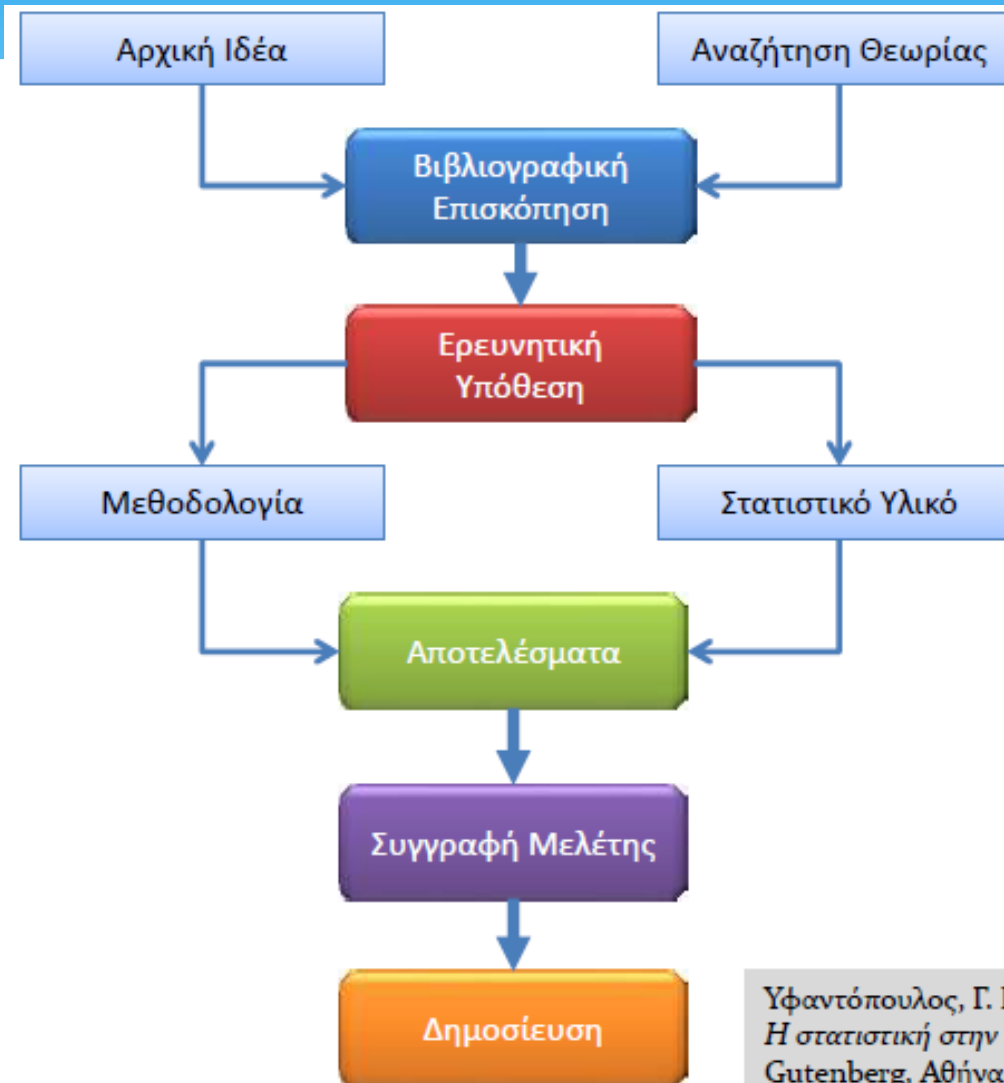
Αρχική Ιδέα

Αναζήτηση Θεωρίας

Βιβλιογραφική Επισκόπηση

Ερευνητική Υπόθεση

Μεθοδολογία

Στατιστικό Υλικό

Αποτελέσματα

Συγγραφή Μελέτης

Δημοσίευση

Υφαντόπουλος, Γ. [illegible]
Η στατιστική στην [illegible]
Gutenberg, Αθήνα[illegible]